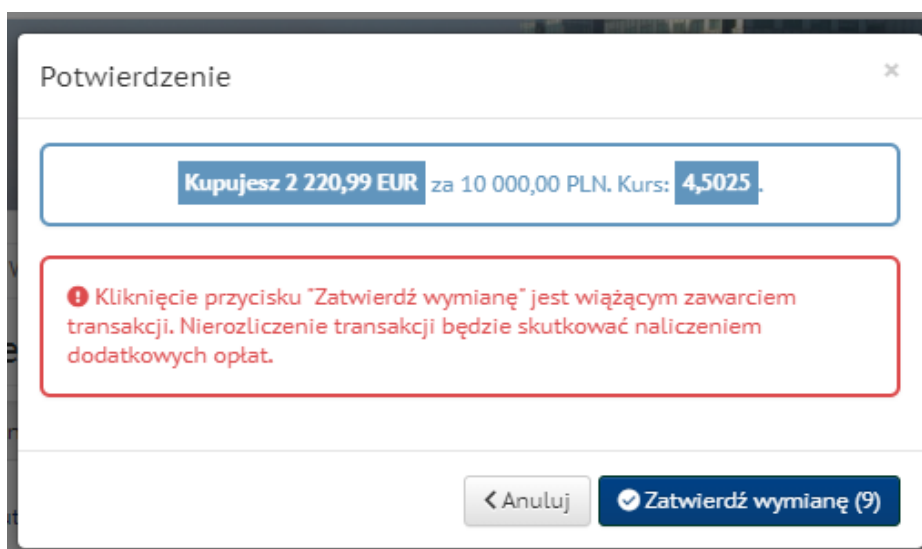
Potwierdzenie

×

Kupujesz 2 220,99 EUR za 10 000,00 PLN. Kurs: 4,5025.

Kliknięcie przycisku "Zatwierdź wymianę" jest wiążącym zawarciem transakcji. Nierozliczenie transakcji będzie skutkować naliczeniem dodatkowych opłat.

Anuluj

Zatwierdź wymianę (9)